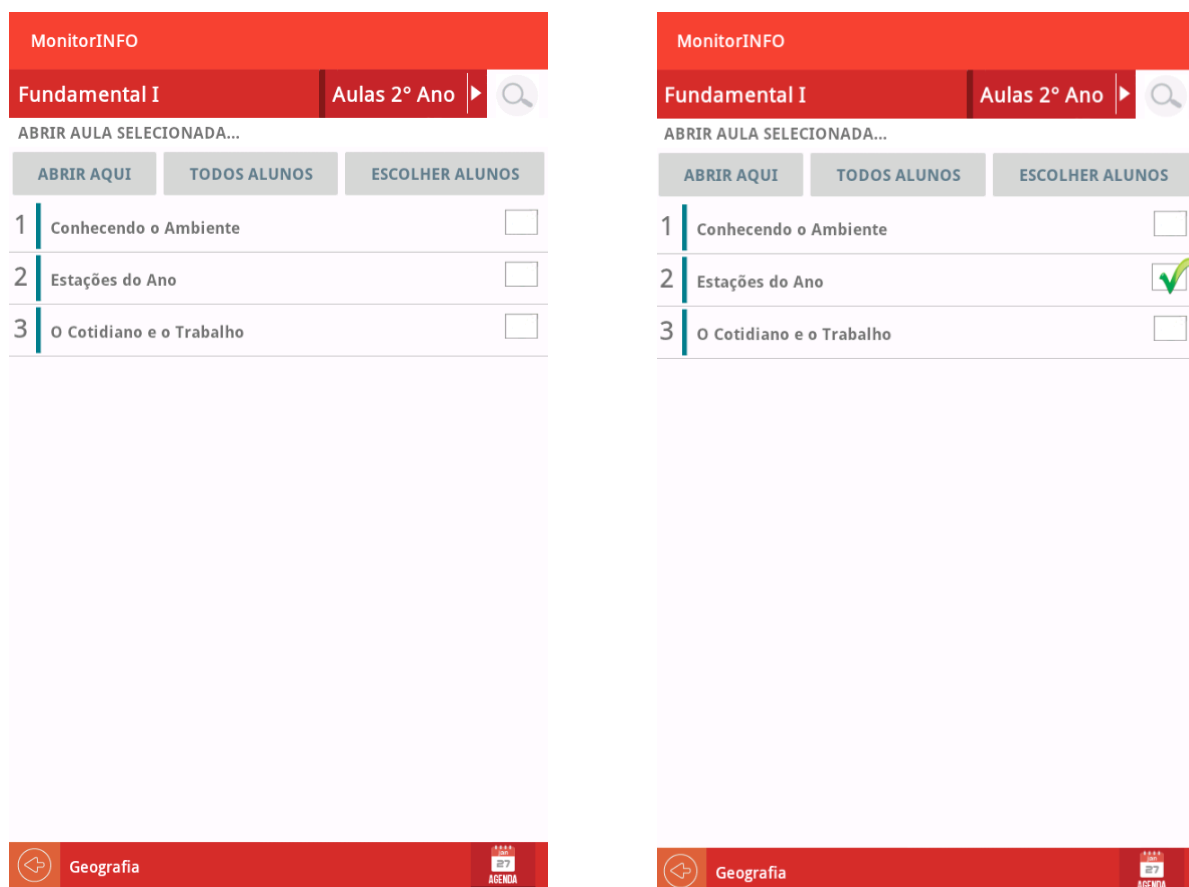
MonitorINFO

Fundamental I

Aulas 2° Ano

ABRIR AULA SELECIONADA...

ABRIR AQUI

TODOS ALUNOS

ESCOLHER ALUNOS

1 Conhecendo o Ambiente

2 Estações do Ano

3 O Cotidiano e o Trabalho

Geografia

27
AGENDA

MonitorINFO

Fundamental I

Aulas 2° Ano

ABRIR AULA SELECIONADA...

ABRIR AQUI

TODOS ALUNOS

ESCOLHER ALUNOS

1 Conhecendo o Ambiente

2 Estações do Ano

3 O Cotidiano e o Trabalho

Geografia

27
AGENDA